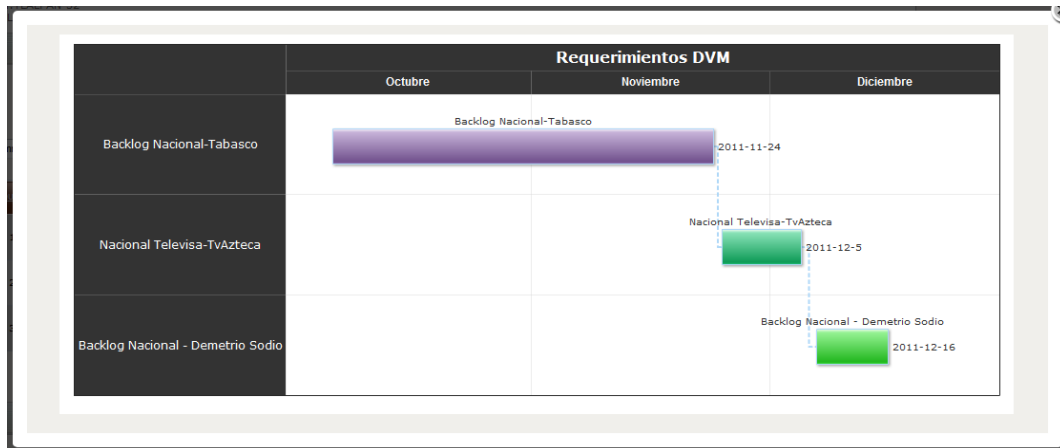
Requerimientos DVM

| | Octubre | Noviembre | Diciembre |
|---|---|---|---|
| Backlog Nacional-Tabasco | Backlog Nacional-Tabasco 2011-11-24 | | |
| Nacional Televisa-TvAzteca | | Nacional Televisa-TvAzteca 2011-12-5 | |
| Backlog Nacional - Demetrio Sodio | | | Backlog Nacional - Demetrio Sodio 2011-12-16 |